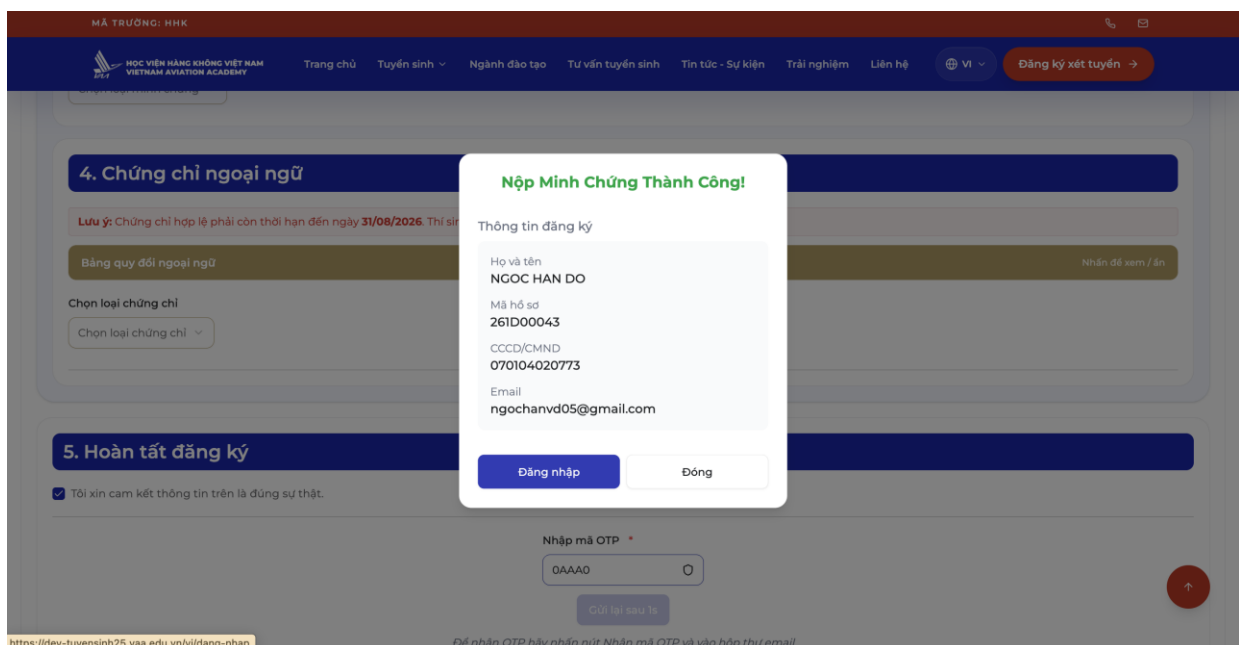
MÃ TRƯỜNG: HHK

HỌC VIỆN HÀNG KHÔNG VIỆT NAM
VIETNAM AVIATION ACADEMY

Trang chủ Tuyển sinh Ngành đào tạo Tư vấn tuyển sinh Tin tức - Sự kiện Trải nghiệm Liên hệ VI Đăng ký xét tuyển →

4. Chứng chỉ ngoại ngữ

Lưu ý: Chứng chỉ hợp lệ phải còn thời hạn đến ngày 31/08/2026. Thí sin

Bảng quy đổi ngoại ngữ

Nhấn để xem / ẩn

Chọn loại chứng chỉ

Chọn loại chứng chỉ

5. Hoàn tất đăng ký

Tôi xin cam kết thông tin trên là đúng sự thật.

Nhập mã OTP *

0AAA0

Gửi lại sau 1s

Để nhận OTP hãy nhấn nút Nhận mã OTP và vào hộp thư email

Nộp Minh Chứng Thành Công!

Thông tin đăng ký

Họ và tên
NGOC HAN DO

Mã hồ sơ
261D00043

CCCD/CMND
070104020773

Email
ngochanvd05@gmail.com

Đăng nhập

Đóng

https://dev-tuyensinh25.vaa.edu.vn/vi/dang-nhap